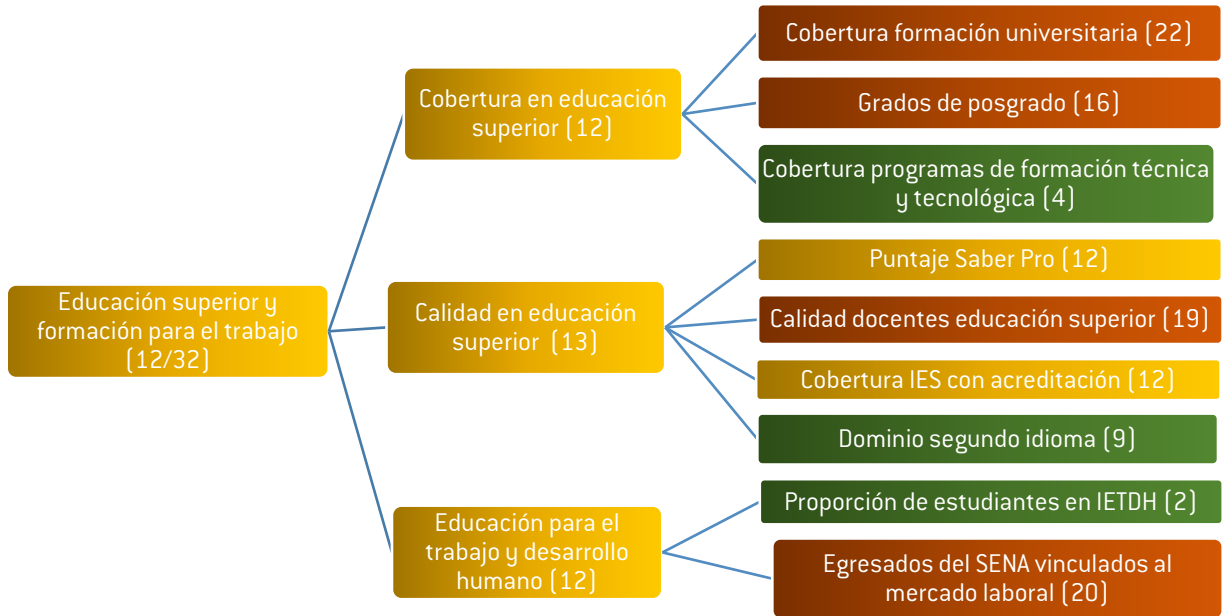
Educación superior y formación para el trabajo (12/32)

Cobertura en educación superior (12)

Cobertura formación universitaria (22)

Grados de posgrado (16)

Cobertura programas de formación técnica y tecnológica (4)

Calidad en educación superior (13)

Puntaje Saber Pro (12)

Calidad docentes educación superior (19)

Cobertura IES con acreditación (12)

Dominio segundo idioma (9)

Educación para el trabajo y desarrollo humano (12)

Proporción de estudiantes en IETDH (2)

Egresados del SENA vinculados al mercado laboral (20)